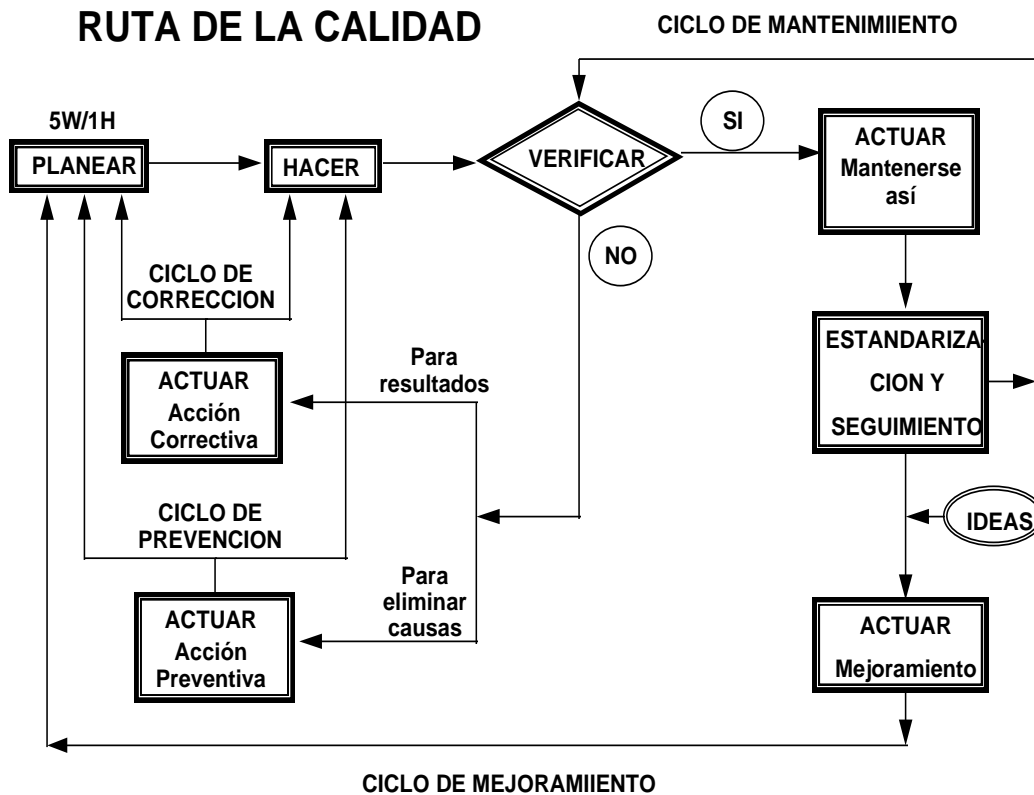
RUTA DE LA CALIDAD

CICLO DE MANTENIMIIENTO

5W/1H

PLANEAR

HACER

VERIFICAR

SI

ACTUAR Mantenerse así

NO

CICLO DE CORRECCION

ACTUAR Acción Correctiva

Para resultados

ESTANDARIZACION Y SEGUIMIENTO

CICLO DE PREVENCION

IDEAS

Para eliminar causas

ACTUAR Acción Preventiva

ACTUAR Mejoramiento

CICLO DE MEJORAMIIENTO